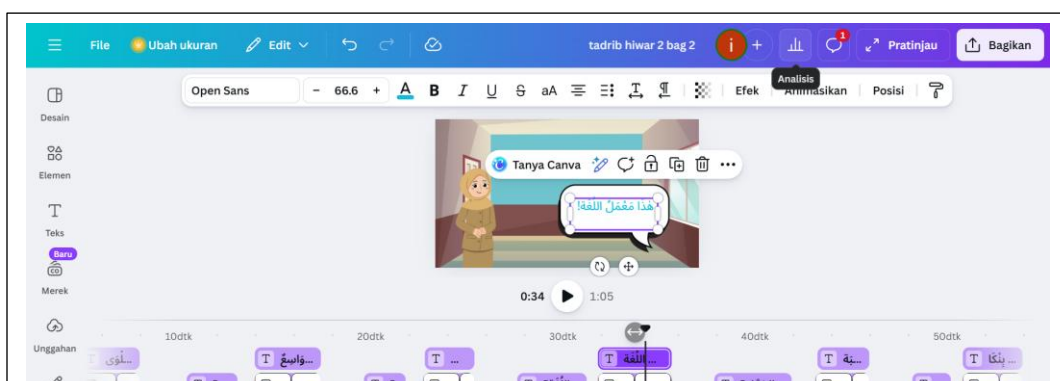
File Ubah ukuran Edit tadrib hiwar 2 bag 2 i + Analisis 1 Pratinjau Bagikan

Open Sans - 66.6 + A B I U S aA Efek Animasikan Posisi

Desain

Elemen

Teks

Baru

Merek

Unggahan

Tanya Canva

هَذَا مَعْمَلُ اللُّغَةِ!

0:34 1:05

10dtk 20dtk 30dtk 40dtk 50dtk

...لَوْ T ...وَاسِعٌ T ... T ...اللُّغَةِ T ...ـبَةٌ T ...يَّنَا